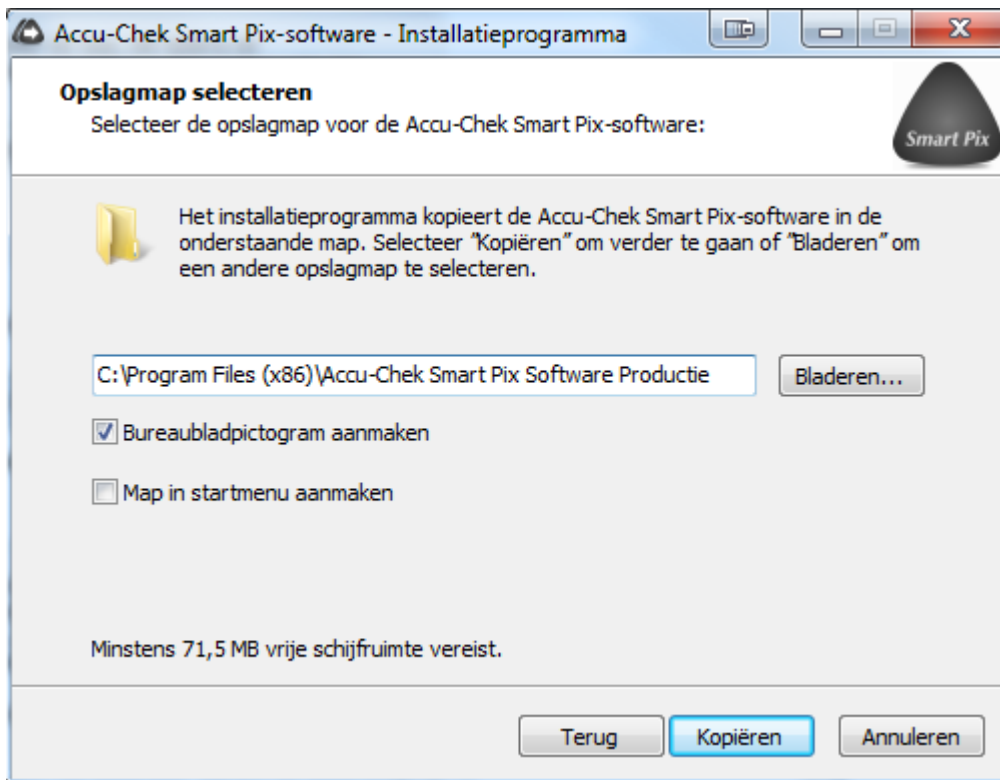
Accu-Chek Smart Pix-software - Installatieprogramma

Opslagmap selecteren
Selecteer de opslagmap voor de Accu-Chek Smart Pix-software:

Smart Pix

Het installatieprogramma kopieert de Accu-Chek Smart Pix-software in de onderstaande map. Selecteer "Kopiëren" om verder te gaan of "Bladeren" om een andere opslagmap te selecteren.

C:\Program Files (x86)\Accu-Chek Smart Pix Software Productie

Bladeren...

Bureaubladpictogram aanmaken

Map in startmenu aanmaken

Minstens 71,5 MB vrije schijfruimte vereist.

Terug

Kopiëren

Annuleren